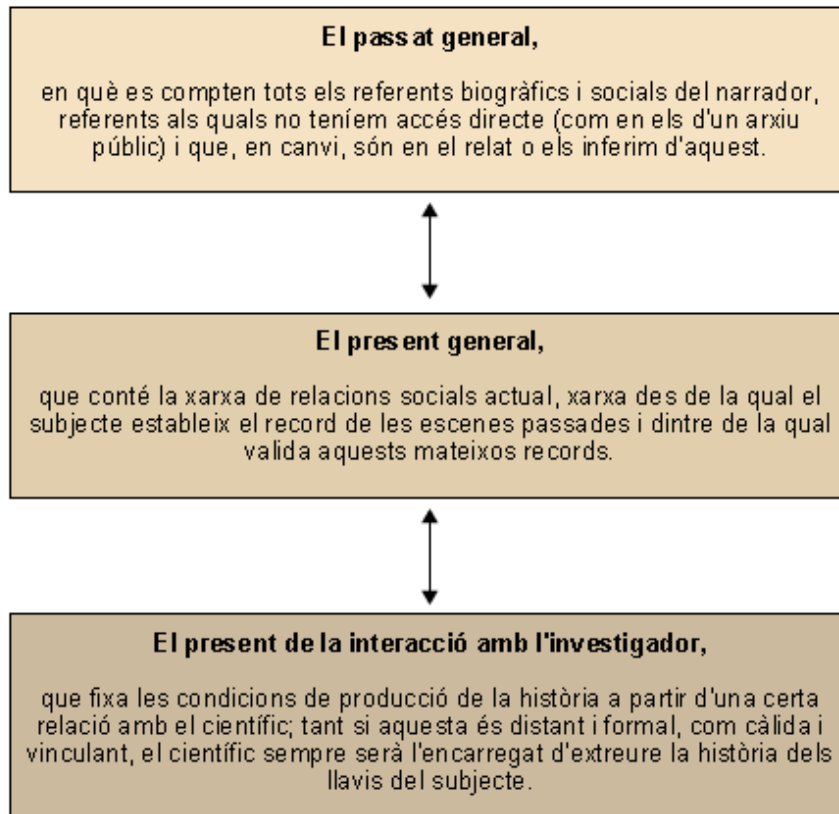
El passat general,

en què es compten tots els referents biogràfics i socials del narrador, referents als quals no teníem accés directe (com en els d'un arxiu públic) i que, en canvi, són en el relat o els inferim d'aquest.

El present general,

que conté la xarxa de relacions socials actual, xarxa des de la qual el subjecte estableix el record de les escenes passades i dintre de la qual valida aquests mateixos records.

El present de la interacció amb l'investigador,

que fixa les condicions de producció de la història a partir d'una certa relació amb el científic; tant si aquesta és distant i formal, com càlida i vinculant, el científic sempre serà l'encarregat d'extreure la història dels llavis del subjecte.